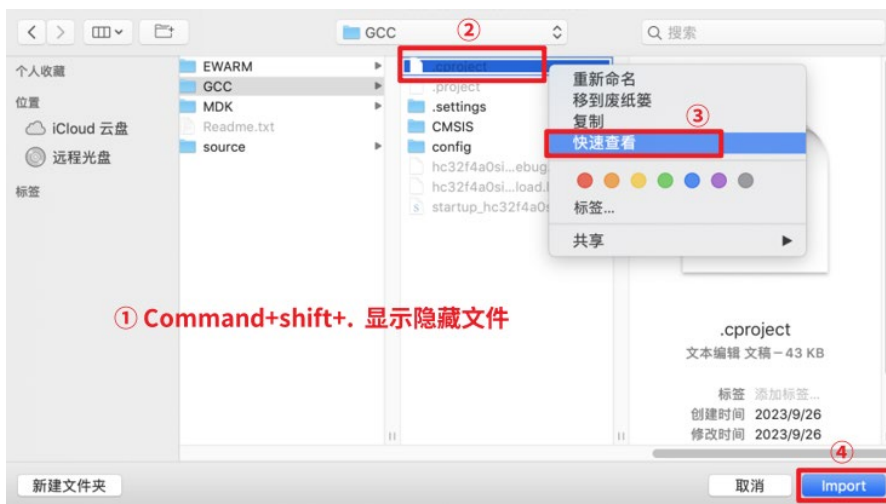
GCC

② ③ ④

搜索

个人收藏

位置

iCloud 云盘

远程光盘

标签

EWARM
GCC
MDK
Readme.txt
source

.cproject
.project
.settings
CMSIS
config
hc32f4a0si...ebug.
hc32f4a0si...load.
startup_hc32f4a0s

重新命名
移到废纸篓
复制
快速查看

标签...

共享

① Command+shift+. 显示隐藏文件

.cproject
文本编辑 文稿 – 43 KB

标签 添加标签...
创建时间 2023/9/26
修改时间 2023/9/26

新建文件夹

取消

Import